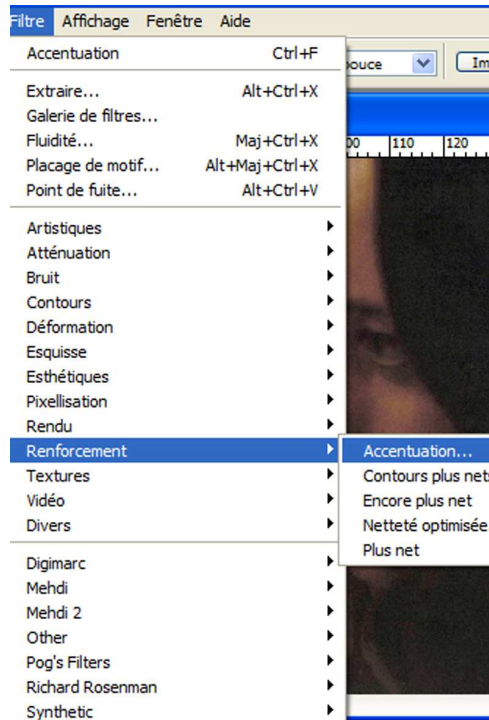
Filtre Affichage Fenêtre Aide

Accentuation Ctrl+F

Extraire... Alt+Ctrl+X
Galerie de filtres...
Fluidité... Maj+Ctrl+X
Placage de motif... Alt+Maj+Ctrl+X
Point de fuite... Alt+Ctrl+V

Artistiques
Atténuation
Bruit
Contours
Déformation
Esquisse
Esthétiques
Pixellisation
Rendu
Renforcement
Textures
Vidéo
Divers

Digimarc
Mehdi
Mehdi 2
Other
Pog's Filters
Richard Rosenman
Synthetic

Accentuation...
Contours plus net
Encore plus net
Netteté optimisée
Plus net

ouce
Im
00 110 120